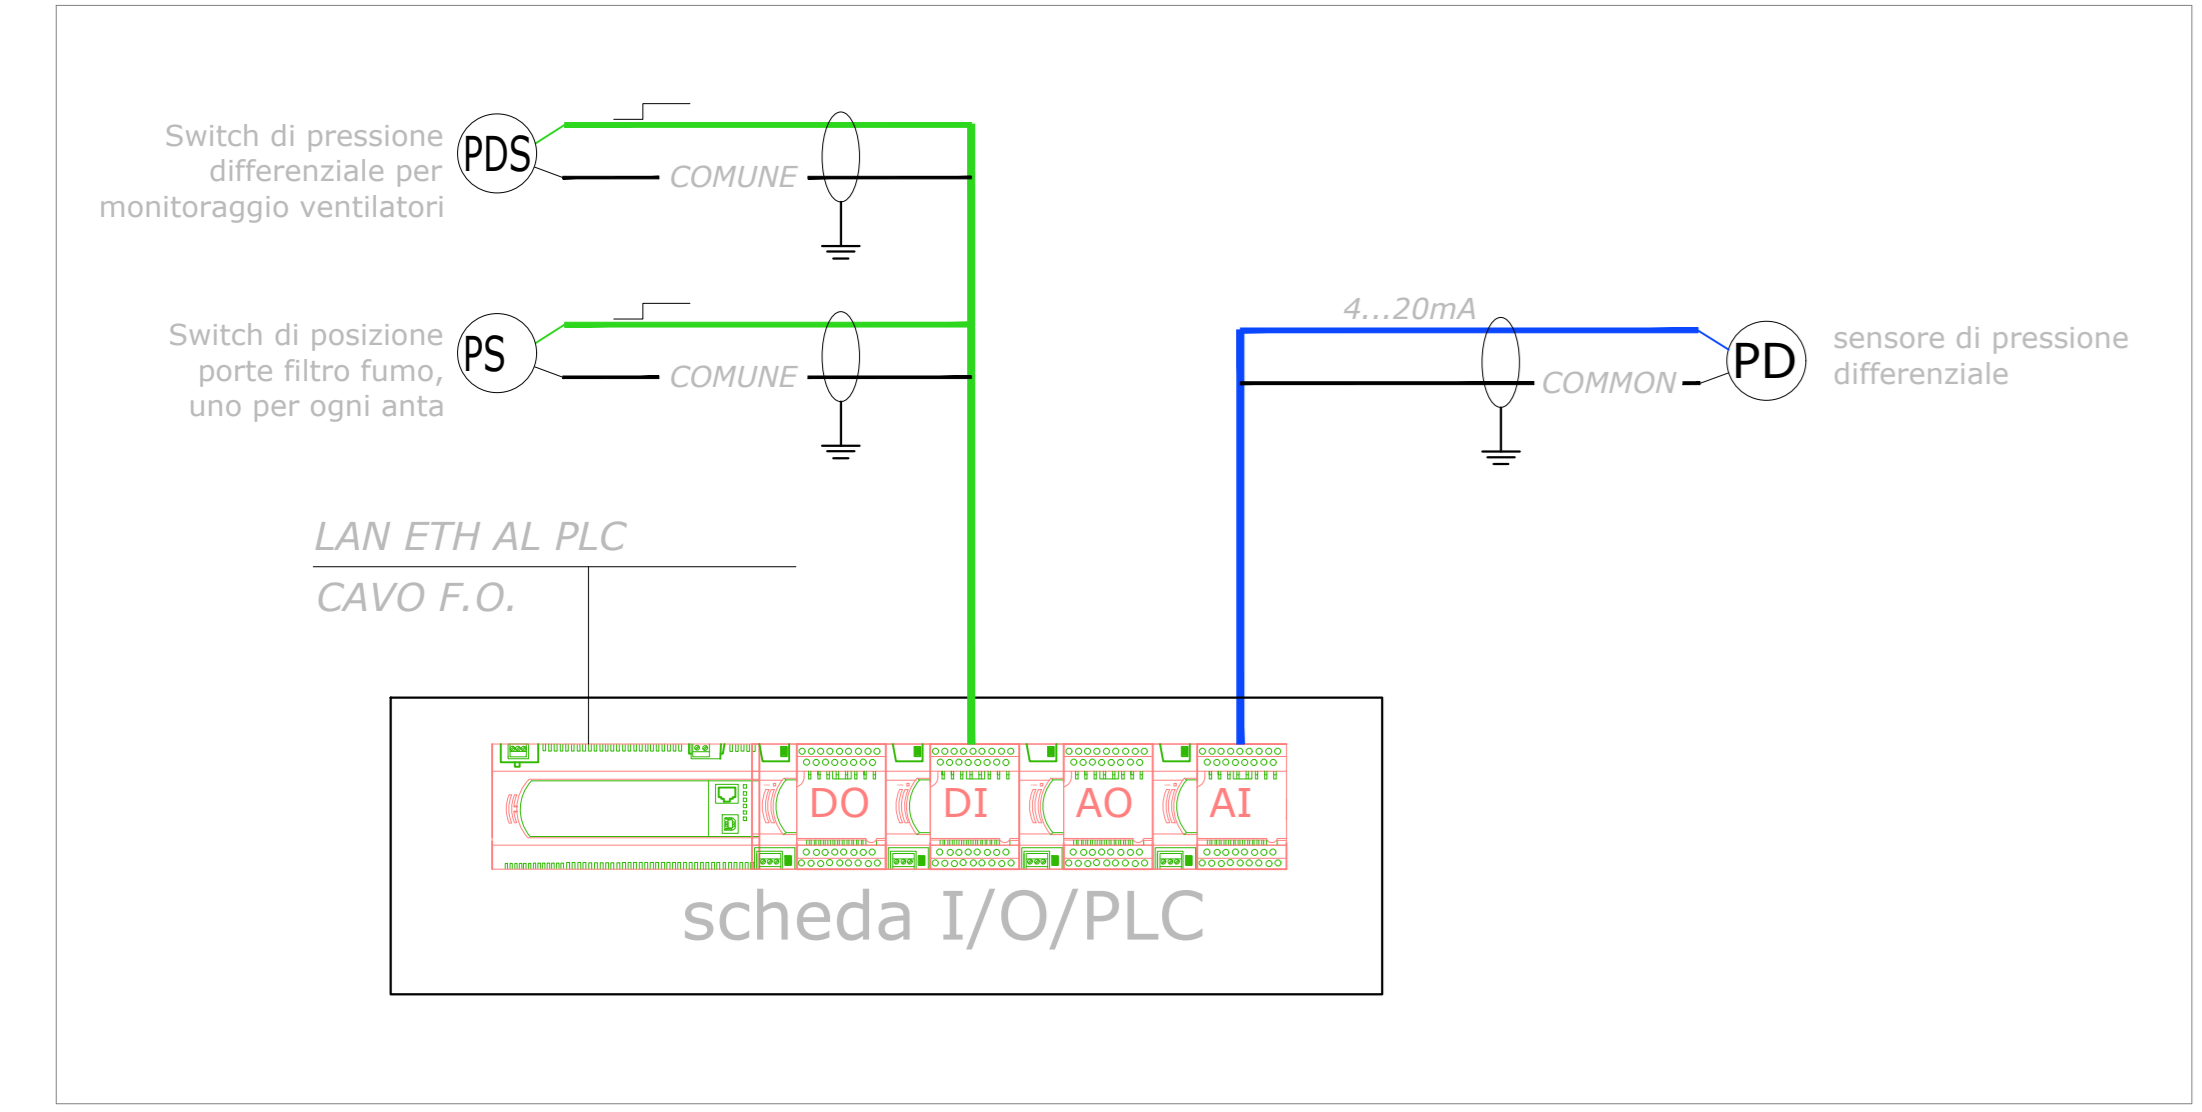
Switch di pressione differenziale per monitoraggio ventilatori

PDS

COMUNE

Switch di posizione porte filtro fumo, uno per ogni anta

PS

COMUNE

4...20mA

PD

COMMON

sensore di pressione differenziale

LAN ETH AL PLC

CAVO F.O.

DO

DI

AO

AI

scheda I/O/PLC